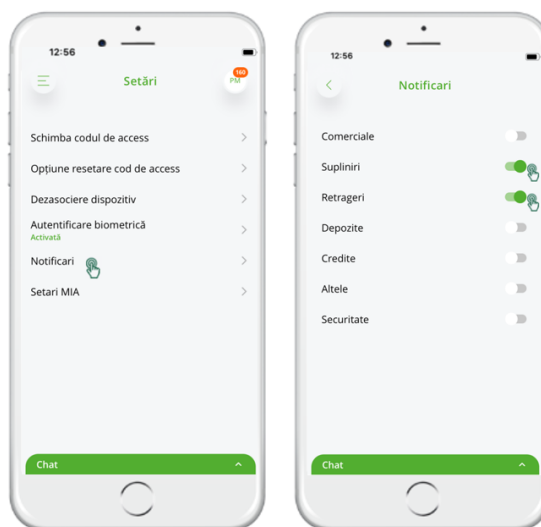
12:56

Setări

160

PM

Schimba codul de access

Opțiune resetare cod de access

Dezasociere dispozitiv

Autentificare biometrică

Activată

Notificari

Setari MIA

Chat

12:56

Notificari

Comerciale

Supliniri

Retrageri

Depozite

Credite

Altele

Securitate

Chat